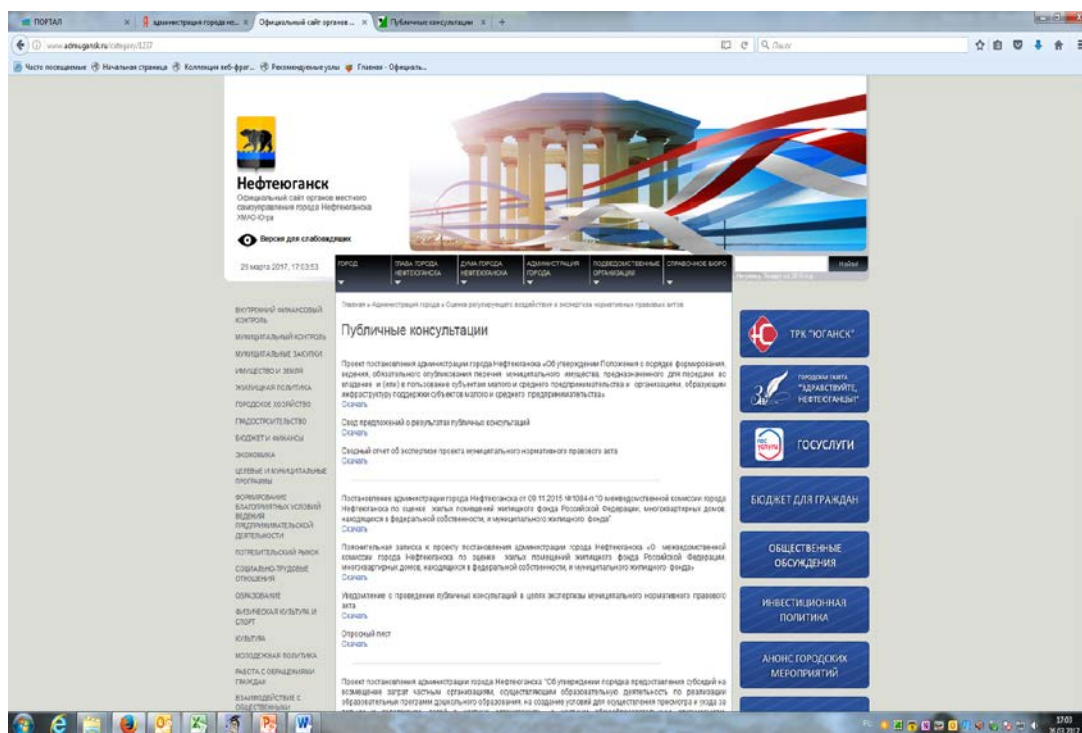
ПОРТАЛ | администрация города не... | Официальный сайт органов ... | Публичные консультации | +

www.admugansk.ru/category/1237

Часто посещаемые | Начальная страница | Коллекция веб-фраг... | Рекомендуемые узлы | Главная - Официаль...

Нефтеюганск
Официальный сайт органов местного самоуправления города Нефтеюганска ХМАО-Югра

Версия для слабовидящих

25 марта 2017, 17:03:53

ГОРОД | ГЛАВА ГОРОДА НЕФТЕЮГАНСКА | ДУМА ГОРОДА НЕФТЕЮГАНСКА | АДМИНИСТРАЦИЯ ГОРОДА | ПОДВЕДОМСТВЕННЫЕ ОРГАНИЗАЦИИ | СПРАВОЧНОЕ БЮРО

Найти

ВНУТРЕННИЙ ФИНАНСОВЫЙ КОНТРОЛЬ
МУНИЦИПАЛЬНЫЙ КОНТРОЛЬ
МУНИЦИПАЛЬНЫЕ ЗАКУПКИ
ИМУЩЕСТВО И ЗЕМЛЯ
ЖИЛИЩНАЯ ПОЛИТИКА
ГОРОДСКОЕ ХОЗЯЙСТВО
ГРАДОСТРОИТЕЛЬСТВО
БЮДЖЕТ И ФИНАНСЫ
ЭКОНОМИКА
ЦЕЛЕВЫЕ И МУНИЦИПАЛЬНЫЕ ПРОГРАММЫ
ФОРМИРОВАНИЕ БЛАГОПРИЯТНЫХ УСЛОВИЙ ВЕДЕНИЯ ПРЕДПРИНИМАТЕЛЬСКОЙ ДЕЯТЕЛЬНОСТИ
ПОТРЕБИТЕЛЬСКИЙ РЫНОК
СОЦИАЛЬНО-ТРУДОВЫЕ ОТНОШЕНИЯ
ОБРАЗОВАНИЕ
ФИЗИЧЕСКАЯ КУЛЬТУРА И СПОРТ
КУЛЬТУРА
МОЛОДЕЖНАЯ ПОЛИТИКА
РАБОТА С ОБРАЩЕНИЯМИ ГРАЖДАН
ВЗАИМОДЕЙСТВИЕ С ОБЩЕСТВЕННЫМИ

Главная » Администрация города » Оценка регулирующего воздействия и экспертиза нормативных правовых актов

Публичные консультации

Проект постановления администрации города Нефтеюганска «Об утверждении Положения о порядке формирования, ведения, обязательного опубликования перечня муниципального имущества, предназначенного для передачи во владение и (или) в пользование субъектам малого и среднего предпринимательства и организациям, образующим инфраструктуру поддержки субъектов малого и среднего предпринимательства»
Скачать

Свод предложений о результатах публичных консультаций
Скачать

Сводный отчет об экспертизе проекта муниципального нормативного правового акта
Скачать

Постановление администрации города Нефтеюганска от 09.11.2015 №1084-п "О межведомственной комиссии города Нефтеюганска по оценке жилых помещений жилищного фонда Российской Федерации, многоквартирных домов, находящихся в федеральной собственности, и муниципального жилищного фонда"
Скачать

Пояснительная записка к проекту постановления администрации города Нефтеюганска «О межведомственной комиссии города Нефтеюганска по оценке жилых помещений жилищного фонда Российской Федерации, многоквартирных домов, находящихся в федеральной собственности, и муниципального жилищного фонда»
Скачать

Уведомление о проведении публичных консультаций в целях экспертизы муниципального нормативного правового акта
Скачать

Опросный лист
Скачать

Проект постановления администрации города Нефтеюганска "Об утверждении порядка предоставления субсидий на возмещение затрат частным организациям, осуществляющим образовательную деятельность по реализации образовательных программ дошкольного образования, на создание условий для осуществления присмотра и ухода за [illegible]

ТРК "ЮГАНСК"
ГОРОДСКАЯ ГАЗЕТА "ЗДРАВСТВУЙТЕ, НЕФТЕЮГАНЦЫ!"
ГОСУСЛУГИ
БЮДЖЕТ ДЛЯ ГРАЖДАН
ОБЩЕСТВЕННЫЕ ОБСУЖДЕНИЯ
ИНВЕСТИЦИОННАЯ ПОЛИТИКА
АНОНС ГОРОДСКИХ МЕРОПРИЯТИЙ

17:03
26.03.2017